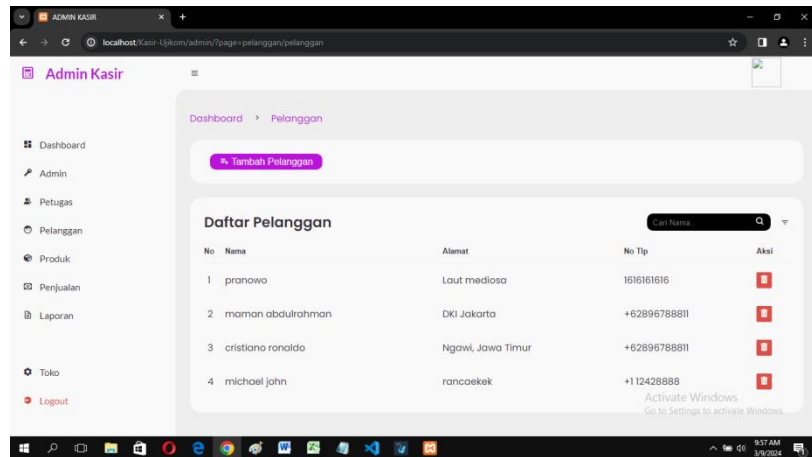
ADMIN KASIR

localhost/Kasir-Ujikom/admin/?page=pelanggan/pelanggan

Admin Kasir

Dashboard
Admin
Petugas
Pelanggan
Produk
Penjualan
Laporan

Toko
Logout

Dashboard › Pelanggan

Tambah Pelanggan

Daftar Pelanggan

Cari Nama

| No | Nama | Alamat | No Tlp | Aksi |
|---|---|---|---|---|
| 1 | pranowo | Laut mediosa | 1616161616 | |
| 2 | maman abdulrohman | DKI Jakarta | +62896788811 | |
| 3 | cristiano ronaldo | Ngawi, Jawa Timur | +62896788811 | |
| 4 | michael john | rancaekek | +112428888 | |

Activate Windows
Go to Settings to activate Windows.

9:57 AM
3/9/2024